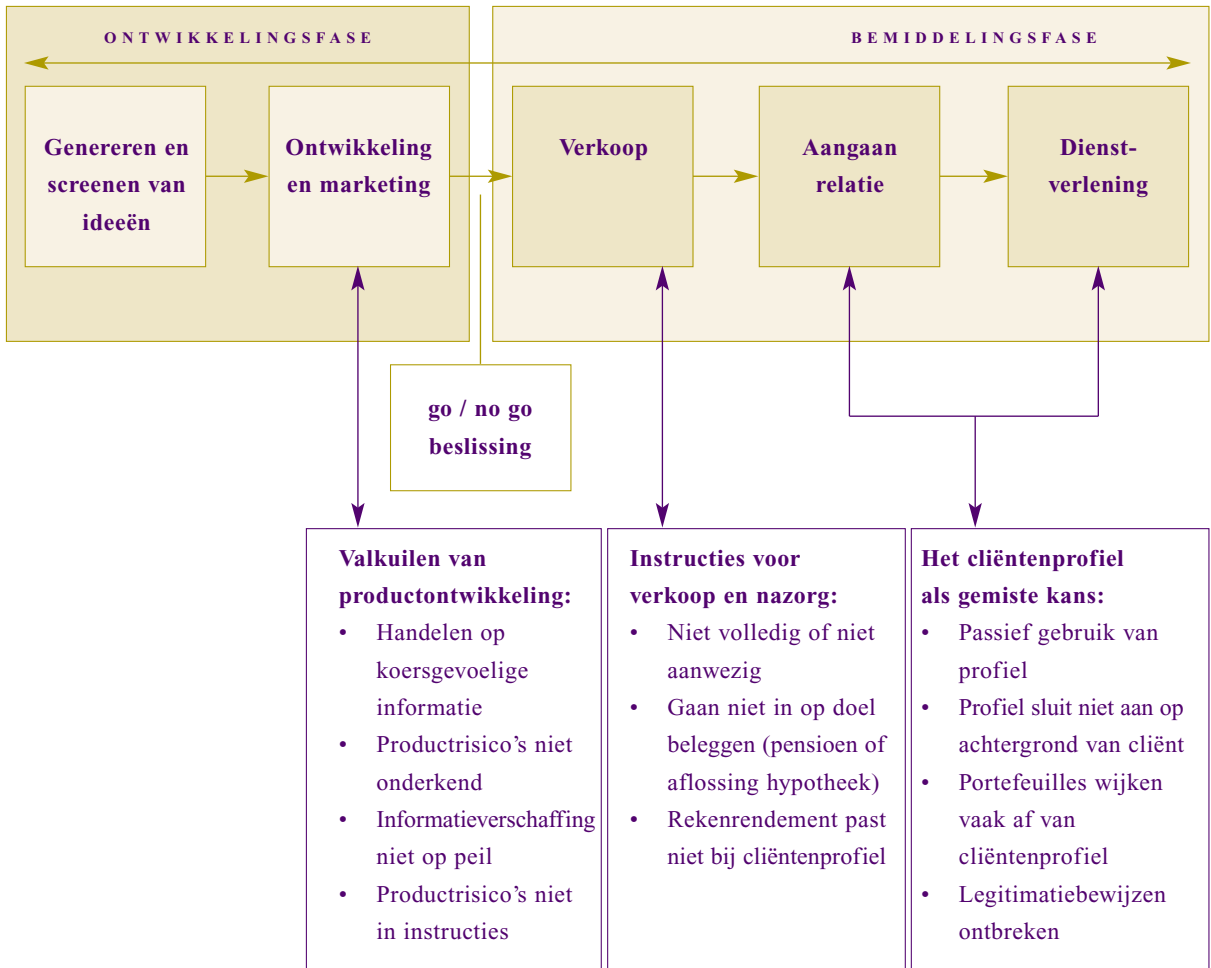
ONTWIKKELINGSFASE

BEMIDDELINGSFASE

Genereren en screenen van ideeën

Ontwikkeling en marketing

Verkoop

Aangaan relatie

Dienstverlening

go / no go beslissing

Valkuilen van productontwikkeling:
- Handelen op koersgevoelige informatie
- Productrisico's niet onderkend
- Informatieverschaffing niet op peil
- Productrisico's niet in instructies

Instructies voor verkoop en nazorg:
- Niet volledig of niet aanwezig
- Gaan niet in op doel beleggen (pensioen of aflossing hypotheek)
- Rekenrendement past niet bij cliëntenprofiel

Het cliëntenprofiel als gemiste kans:
- Passief gebruik van profiel
- Profiel sluit niet aan op achtergrond van cliënt
- Portefeuilles wijken vaak af van cliëntenprofiel
- Legitimatiebewijzen ontbreken